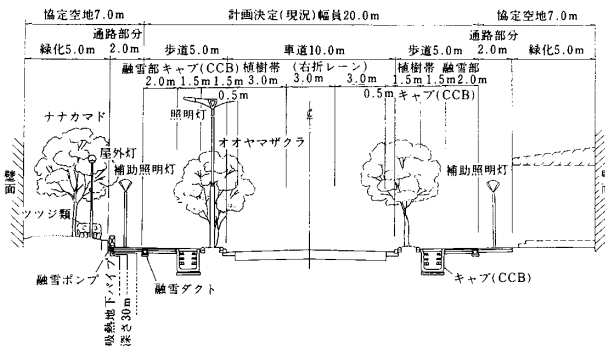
協定空地7.0m
計画決定(現況)幅員20.0m
協定空地7.0m
通路部分
通路部分
緑化5.0m
2.0m
歩道5.0m
車道10.0m
歩道5.0m
2.0m
緑化5.0m
融雪部 キャブ(CCB) 植樹帯
(右折レーン)
植樹帯 融雪部
2.0m 1.5m 1.5m 3.0m
3.0m
3.0m
1.5m 1.5m 2.0m
0.5m
0.5m キャブ(CCB)
照明灯
℄
ナナカマド
オオヤマザクラ
屋外灯
補助照明灯
補助照明灯
壁面
壁面
ツツジ類
融雪ポンプ
吸熱地下パイプ 深さ30m
融雪ダクト
キャブ(CCB)